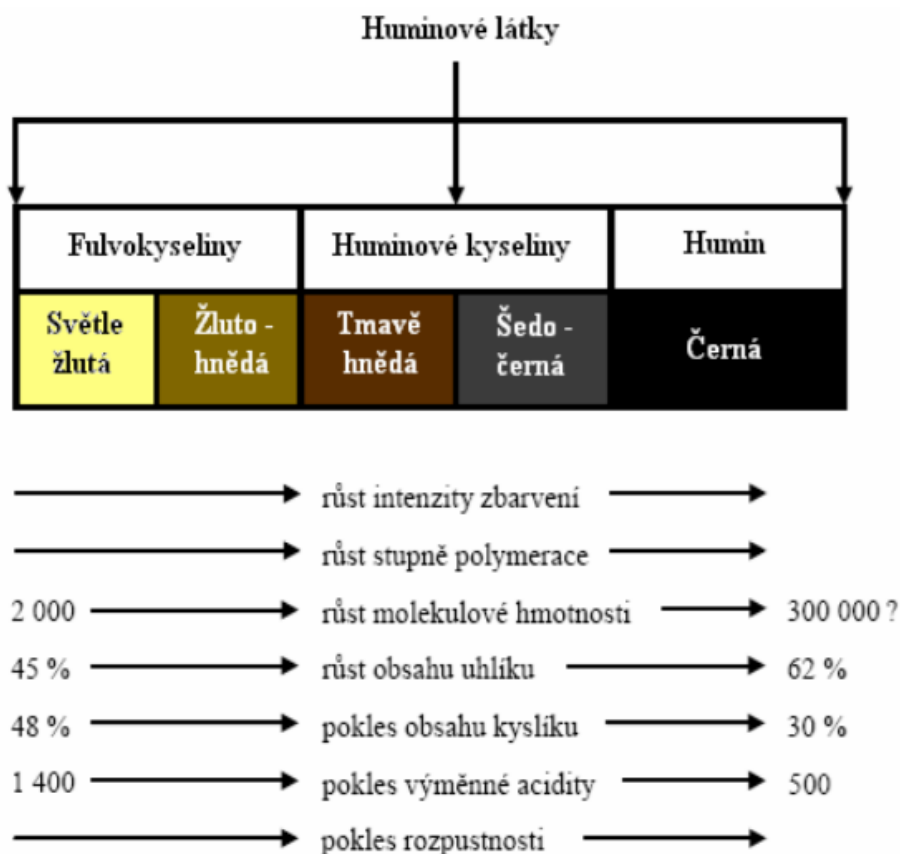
Huminové látky

| Fulvokyseliny | | Huminové kyseliny | | Humin |
|---|---|---|---|---|
| Světle žlutá | Žluto - hnědá | Tmavě hnědá | Šedo - černá | Černá |

růst intenzity zbarvení

růst stupně polymerace

2 000 růst molekulové hmotnosti 300 000 ?

45 % růst obsahu uhlíku 62 %

48 % pokles obsahu kyslíku 30 %

1 400 pokles výměnné acidity 500

pokles rozpustnosti